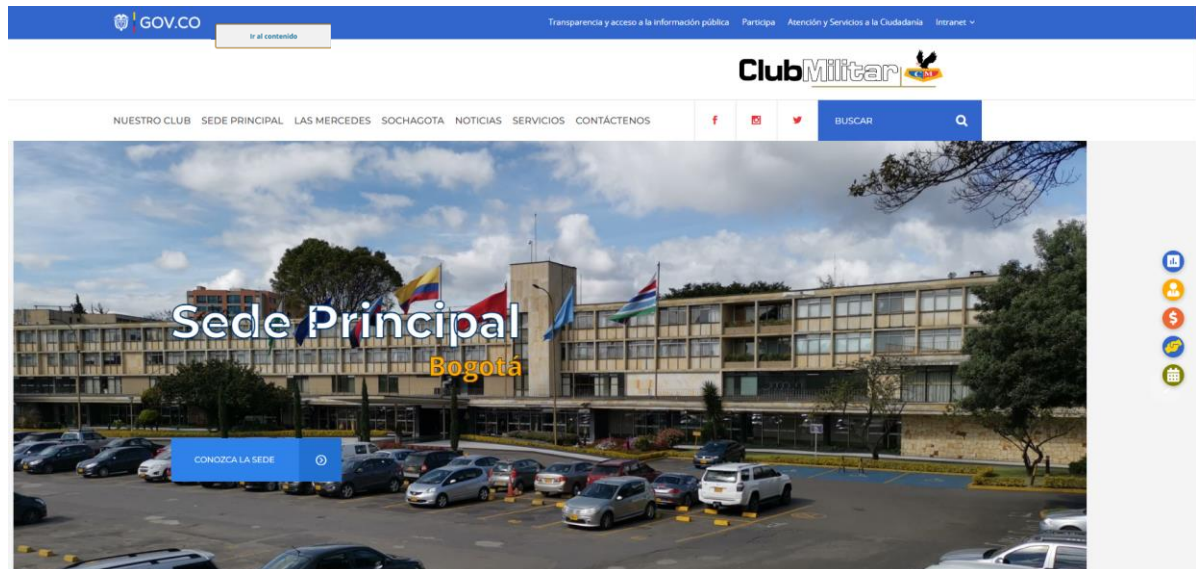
GOV.CO

Ir al contenido

Transparencia y acceso a la información pública Participa Atención y Servicios a la Ciudadanía Intranet

Club Militar

NUESTRO CLUB SEDE PRINCIPAL LAS MERCEDES SOCHAGOTA NOTICIAS SERVICIOS CONTÁCTENOS

BUSCAR

Sede Principal
Bogotá

CONOZCA LA SEDE